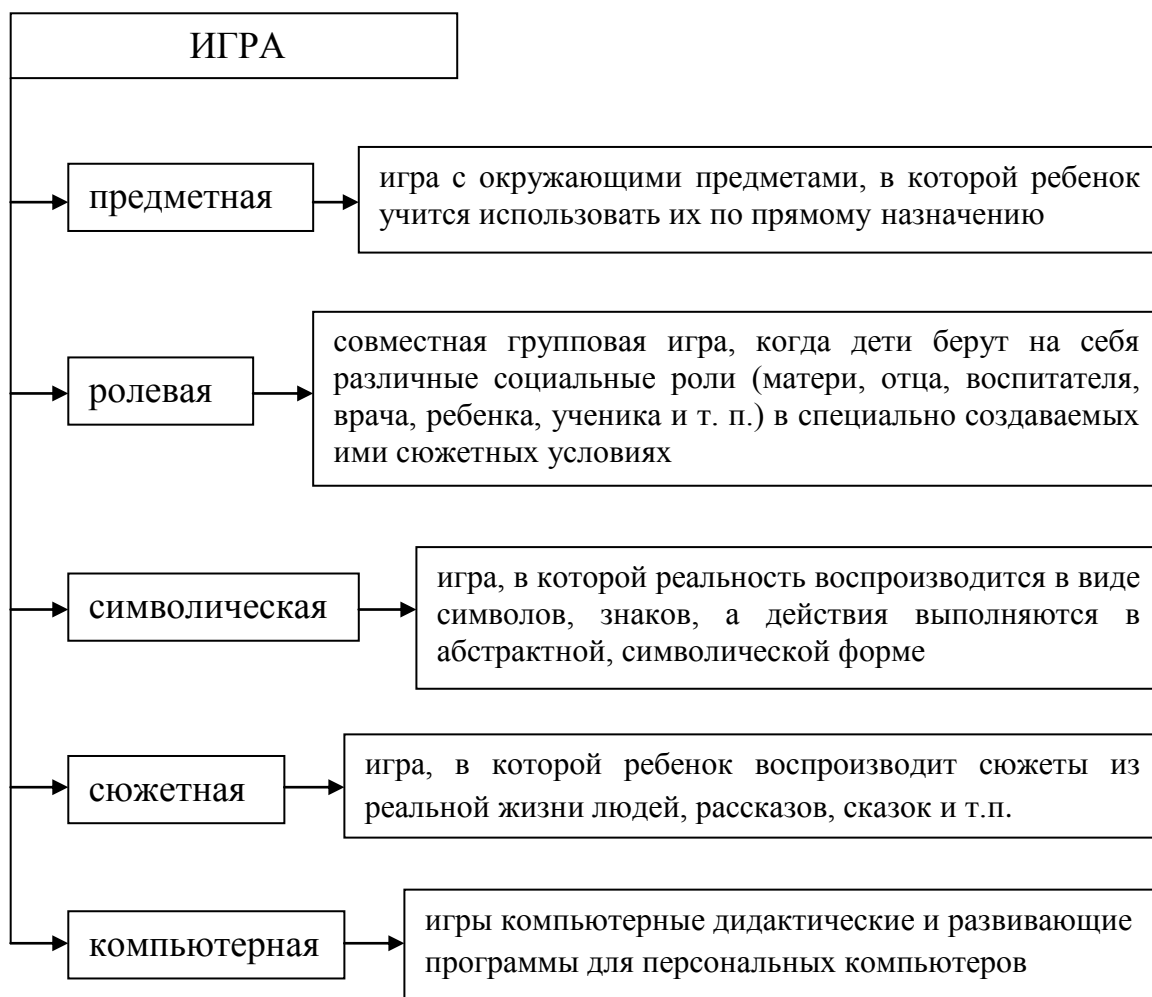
ИГРА

предметная

игра с окружающими предметами, в которой ребенок учится использовать их по прямому назначению

ролевая

совместная групповая игра, когда дети берут на себя различные социальные роли (матери, отца, воспитателя, врача, ребенка, ученика и т. п.) в специально создаваемых ими сюжетных условиях

символическая

игра, в которой реальность воспроизводится в виде символов, знаков, а действия выполняются в абстрактной, символической форме

сюжетная

игра, в которой ребенок воспроизводит сюжеты из реальной жизни людей, рассказов, сказок и т.п.

компьютерная

игры компьютерные дидактические и развивающие программы для персональных компьютеров